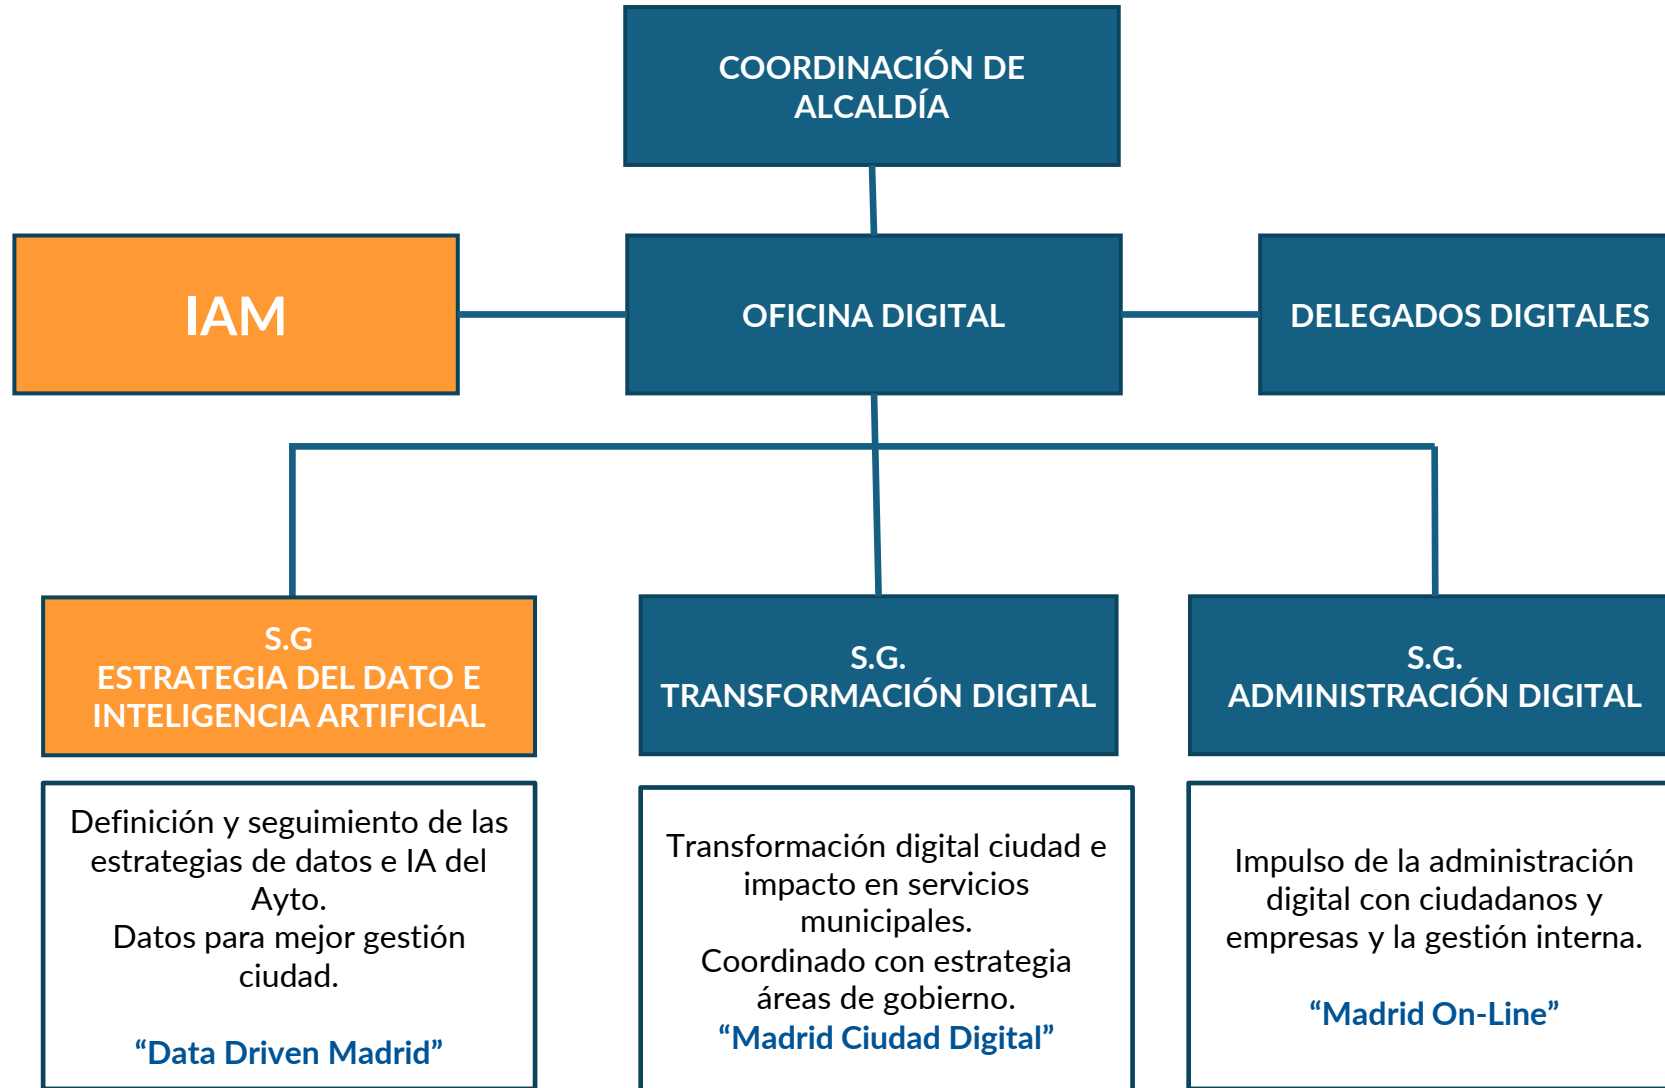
COORDINACIÓN DE ALCALDÍA

IAM

OFICINA DIGITAL

DELEGADOS DIGITALES

S.G
ESTRATEGIA DEL DATO E INTELIGENCIA ARTIFICIAL

S.G.
TRANSFORMACIÓN DIGITAL

S.G.
ADMINISTRACIÓN DIGITAL

Definición y seguimiento de las estrategias de datos e IA del Ayto.
Datos para mejor gestión ciudad.

“Data Driven Madrid”

Transformación digital ciudad e impacto en servicios municipales.
Coordinado con estrategia áreas de gobierno.
“Madrid Ciudad Digital”

Impulso de la administración digital con ciudadanos y empresas y la gestión interna.

“Madrid On-Line”